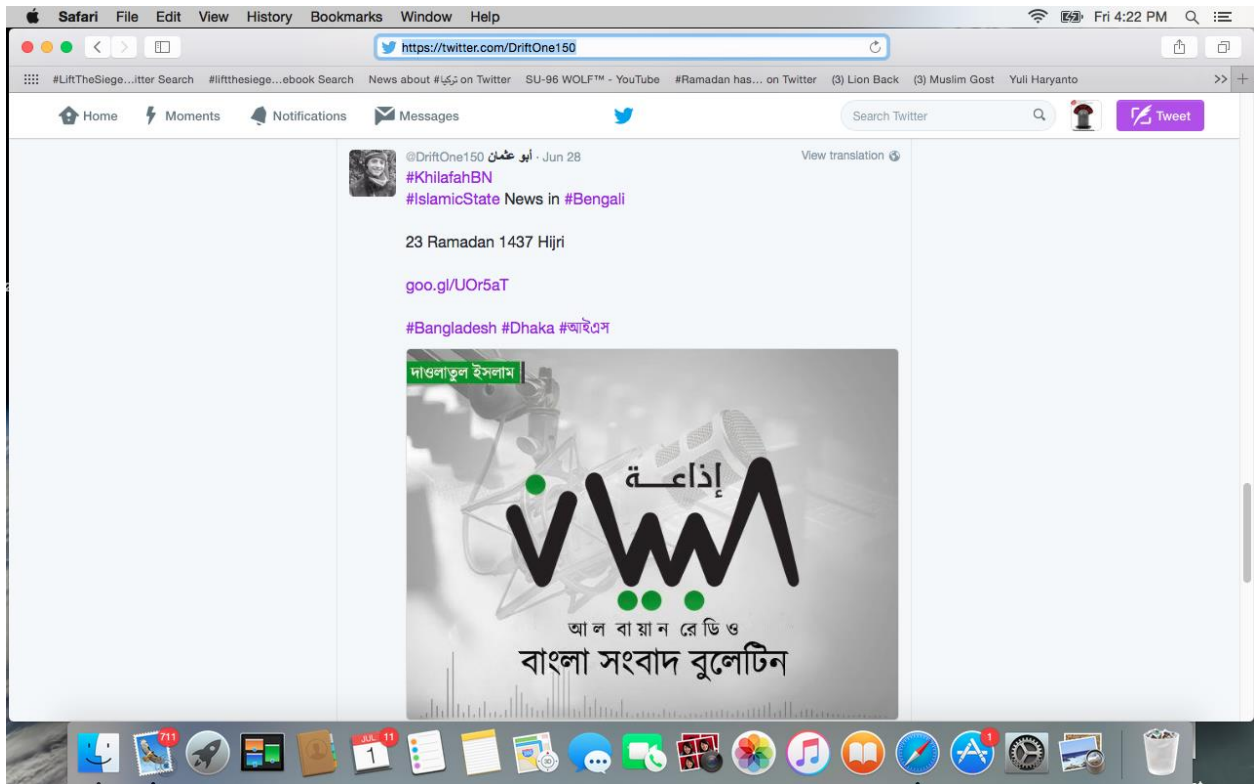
Safari File Edit View History Bookmarks Window Help

Fri 4:22 PM

https://twitter.com/DriftOne150

#LiftTheSiege...itter Search #liftthesiege...ebook Search News about #تركيا on Twitter SU-96 WOLF™ - YouTube #Ramadan has... on Twitter (3) Lion Back (3) Muslim Gost Yuli Haryanto

Home Moments Notifications Messages Search Twitter Tweet

أبو عثمان @DriftOne150 · Jun 28 View translation

#KhilafahBN
#IslamicState News in #Bengali

23 Ramadan 1437 Hijri

goo.gl/UOr5aT

#Bangladesh #Dhaka #আইএস

দাওলাতুল ইসলাম

إذاعة

آل بيان

আল বায়ান রেডিও
বাংলা সংবাদ বুলেটিন

711
JUL 1
11
1